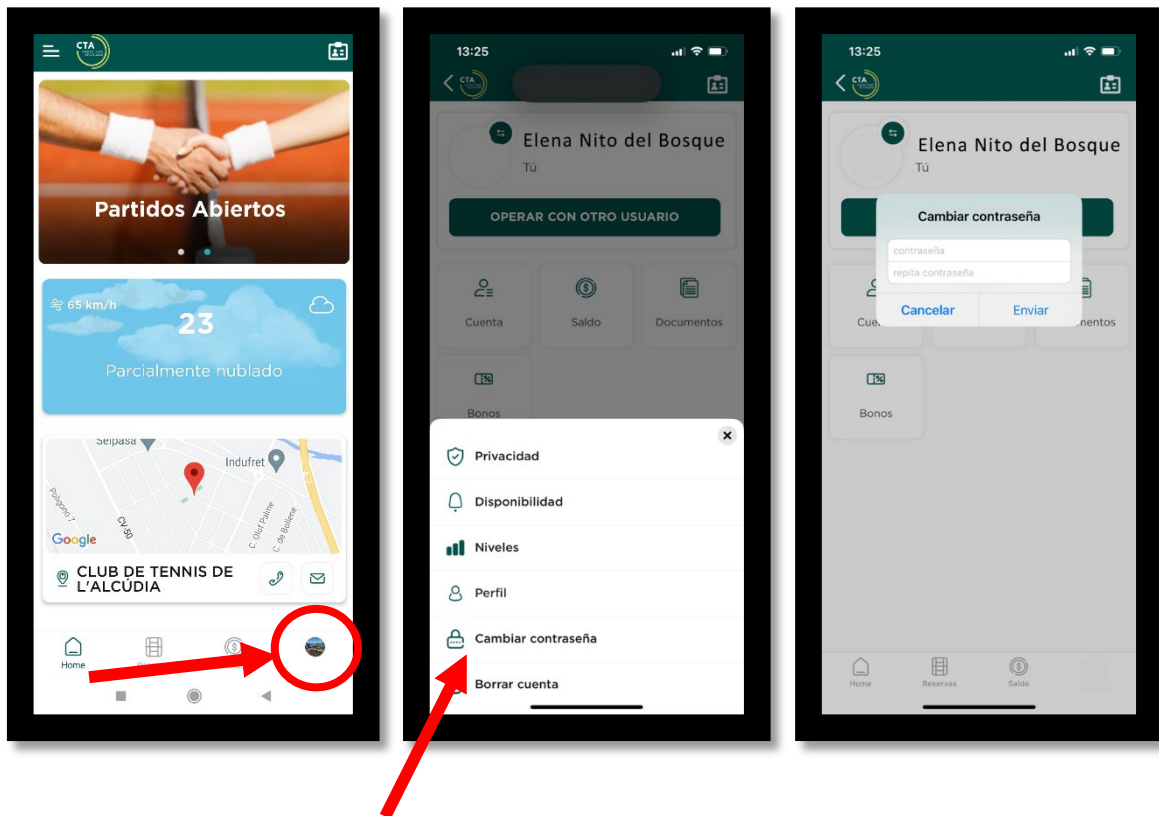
CTA

Partidos Abiertos

65 km/h
23
Parcialmente nublado

Selpasa
Indufret
Polígono 7
CV-50
C. Olof Palme
C. de Bollene
Google

CLUB DE TENNIS DE L'ALCÚDIA

Home

13:25

CTA

Elena Nito del Bosque
Tú

OPERAR CON OTRO USUARIO

Cuenta
Saldo
Documentos
Bonos

Privacidad
Disponibilidad
Niveles
Perfil
Cambiar contraseña
Borrar cuenta

13:25

CTA

Elena Nito del Bosque
Tú

Cambiar contraseña
contraseña
repita contraseña
Cancelar
Enviar

Cue
mentos
Bonos

Home
Reservas
Saldo